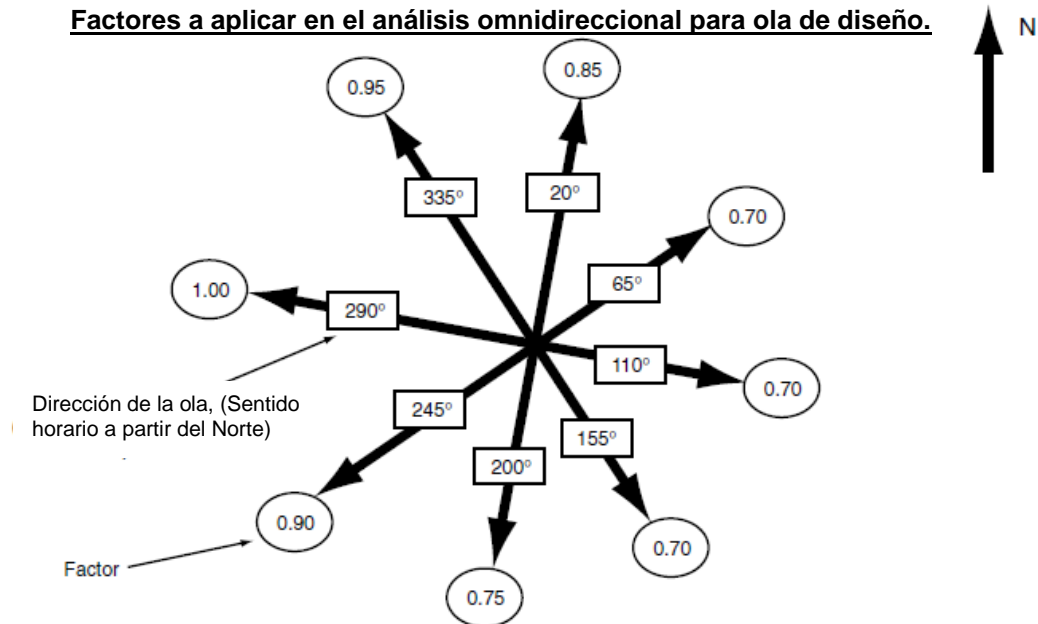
Factores a aplicar en el análisis omnidireccional para ola de diseño.

N

0.95

0.85

335°

20°

0.70

65°

1.00

290°

110°

0.70

Dirección de la ola, (Sentido horario a partir del Norte)

245°

155°

200°

0.90

0.70

Factor

0.75